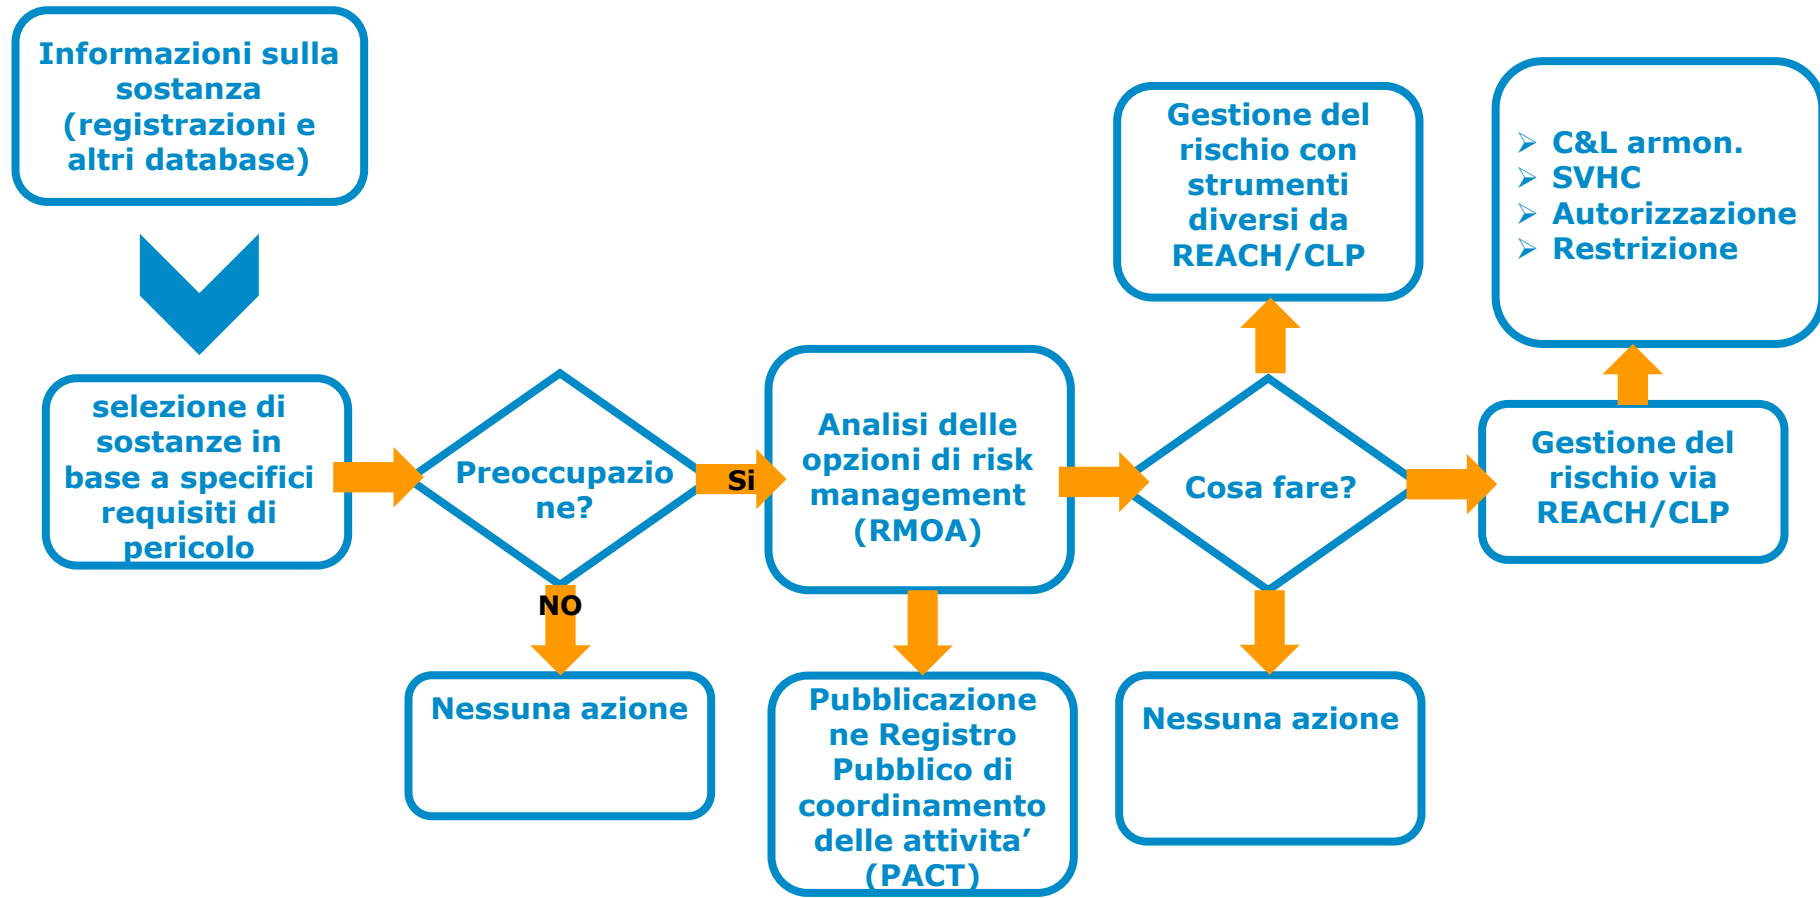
Informazioni sulla sostanza (registrazioni e altri database)

selezione di sostanze in base a specifici requisiti di pericolo

Preoccupazione?

Si

NO

Nessuna azione

Analisi delle opzioni di risk management (RMOA)

Pubblicazione ne Registro Pubblico di coordinamento delle attivita' (PACT)

Cosa fare?

Gestione del rischio con strumenti diversi da REACH/CLP

Nessuna azione

Gestione del rischio via REACH/CLP

➢ C&L armon.
➢ SVHC
➢ Autorizzazione
➢ Restrizione